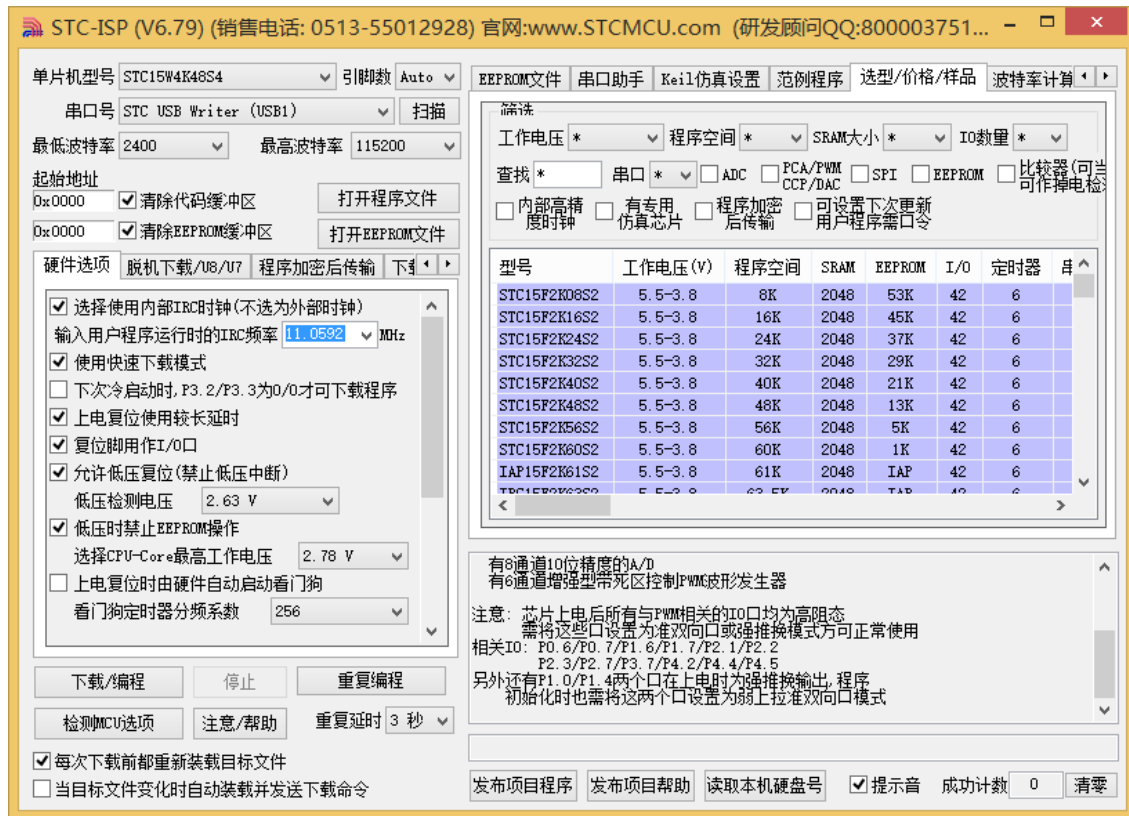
STC-ISP (V6.79) (销售电话: 0513-55012928) 官网:www.STCMCU.com (研发顾问QQ:800003751...

单片机型号 STC15W4K48S4 引脚数 Auto
串口号 STC USB Writer (USB1) 扫描
最低波特率 2400 最高波特率 115200
起始地址
0x0000 清除代码缓冲区 打开程序文件
0x0000 清除EEPROM缓冲区 打开EEPROM文件

硬件选项 | 脱机下载/U8/U7 | 程序加密后传输 | 下载

选择使用内部IRC时钟(不选为外部时钟)
输入用户程序运行时的IRC频率 11.0592 MHz
使用快速下载模式
下次冷启动时,P3.2/P3.3为0/0才可下载程序
上电复位使用较长延时
复位脚用作I/O口
允许低压复位(禁止低压中断)
低压检测电压 2.63 V
低压时禁止EEPROM操作
选择CPU-Core最高工作电压 2.78 V
上电复位时由硬件自动启动看门狗
看门狗定时器分频系数 256

下载/编程 停止 重复编程
检测MCU选项 注意/帮助 重复延时 3 秒
每次下载前都重新装载目标文件
当目标文件变化时自动装载并发送下载命令

EEPROM文件 | 串口助手 | Keil仿真设置 | 范例程序 | 选型/价格/样品 | 波特率计算

筛选
工作电压 * 程序空间 * SRAM大小 * IO数量 *
查找 * 串口 * ADC PCA/PWM CCP/DAC SPI EEPROM 比较器(可当可作掉电检测
内部高精度时钟 有专用仿真芯片 程序加密后传输 可设置下次更新用户程序需口令

| 型号 | 工作电压(V) | 程序空间 | SRAM | EEPROM | I/O | 定时器 | 串 |
|---|---|---|---|---|---|---|---|
| STC15F2K08S2 | 5.5-3.8 | 8K | 2048 | 53K | 42 | 6 | |
| STC15F2K16S2 | 5.5-3.8 | 16K | 2048 | 45K | 42 | 6 | |
| STC15F2K24S2 | 5.5-3.8 | 24K | 2048 | 37K | 42 | 6 | |
| STC15F2K32S2 | 5.5-3.8 | 32K | 2048 | 29K | 42 | 6 | |
| STC15F2K40S2 | 5.5-3.8 | 40K | 2048 | 21K | 42 | 6 | |
| STC15F2K48S2 | 5.5-3.8 | 48K | 2048 | 13K | 42 | 6 | |
| STC15F2K56S2 | 5.5-3.8 | 56K | 2048 | 5K | 42 | 6 | |
| STC15F2K60S2 | 5.5-3.8 | 60K | 2048 | 1K | 42 | 6 | |
| IAP15F2K61S2 | 5.5-3.8 | 61K | 2048 | IAP | 42 | 6 | |
| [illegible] | 5.5-3.8 | 63.5K | 2048 | IAP | 42 | | |

有8通道10位精度的A/D
有6通道增强型带死区控制PWM波形发生器

注意: 芯片上电后所有与PWM相关的IO口均为高阻态
需将这些口设置为准双向口或强推挽模式方可正常使用
相关IO: P0.6/P0.7/P1.6/P1.7/P2.1/P2.2
P2.3/P2.7/P3.7/P4.2/P4.4/P4.5
另外还有P1.0/P1.4两个口在上电时为强推挽输出,程序
初始化时也需将这两个口设置为弱上拉准双向口模式

发布项目程序 发布项目帮助 读取本机硬盘号 提示音 成功计数 0 清零